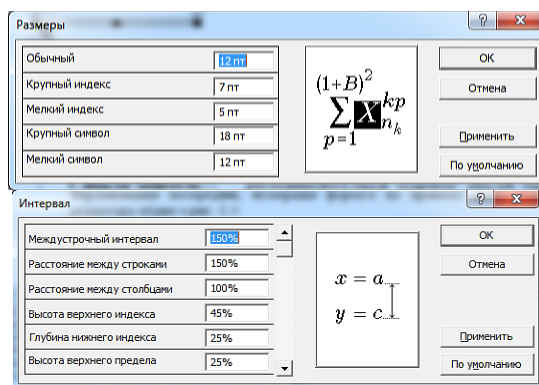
Размеры

| | |
|---|---|
| Обычный | 12 пт |
| Крупный индекс | 7 пт |
| Мелкий индекс | 5 пт |
| Крупный символ | 18 пт |
| Мелкий символ | 12 пт |

$(1+B)^2 \sum_{p=1} X_{n_k}^{kp}$

OK
Отмена
Применить
По умолчанию

Интервал

| | |
|---|---|
| Междустрочный интервал | 150% |
| Расстояние между строками | 150% |
| Расстояние между столбцами | 100% |
| Высота верхнего индекса | 45% |
| Глубина нижнего индекса | 25% |
| Высота верхнего предела | 25% |

$x = a$
$y = c$

OK
Отмена
Применить
По умолчанию